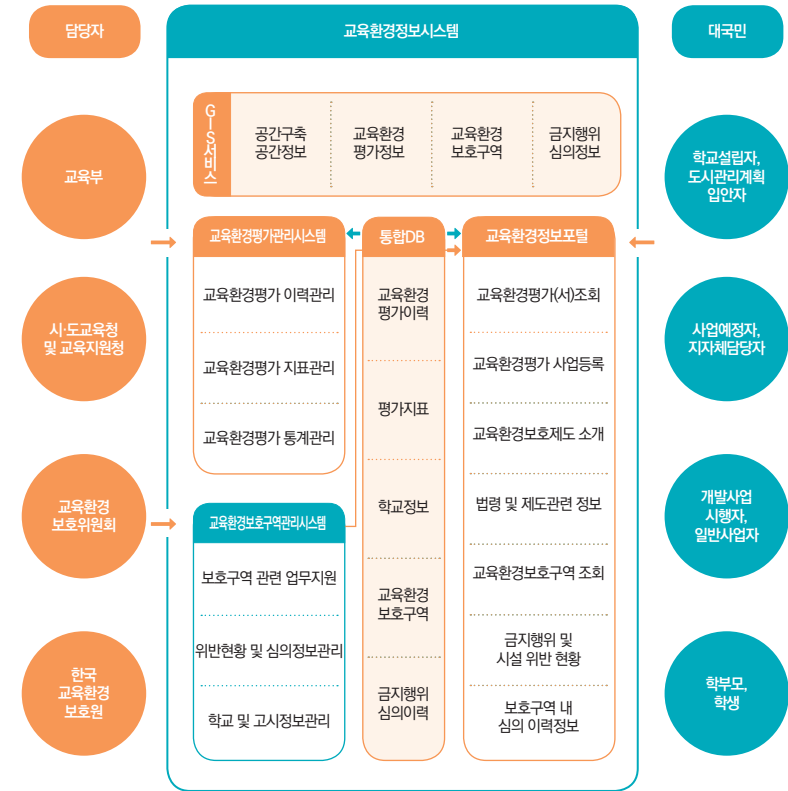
담당자

교육부

시·도교육청
및 교육지원청

교육환경
보호위원회

한국
교육환경
보호원

교육환경정보시스템

GIS서비스

공간구축
공간정보

교육환경
평가정보

교육환경
보호구역

금지행위
심의정보

교육환경평가관리시스템

교육환경평가 이력관리

교육환경평가 지표관리

교육환경평가 통계관리

교육환경보호구역관리시스템

보호구역 관련 업무지원

위반현황 및 심의정보관리

학교 및 고시정보관리

통합DB

교육환경
평가이력

평가지표

학교정보

교육환경
보호구역

금지행위
심의이력

교육환경정보포털

교육환경평가(서)조회

교육환경평가 사업등록

교육환경보호제도 소개

법령 및 제도관련 정보

교육환경보호구역 조회

금지행위 및
시설 위반 현황

보호구역 내
심의 이력정보

대국민

학교설립자,
도시관리계획
입안자

사업예정자,
지자체담당자

개발사업
시행자,
일반사업자

학부모,
학생